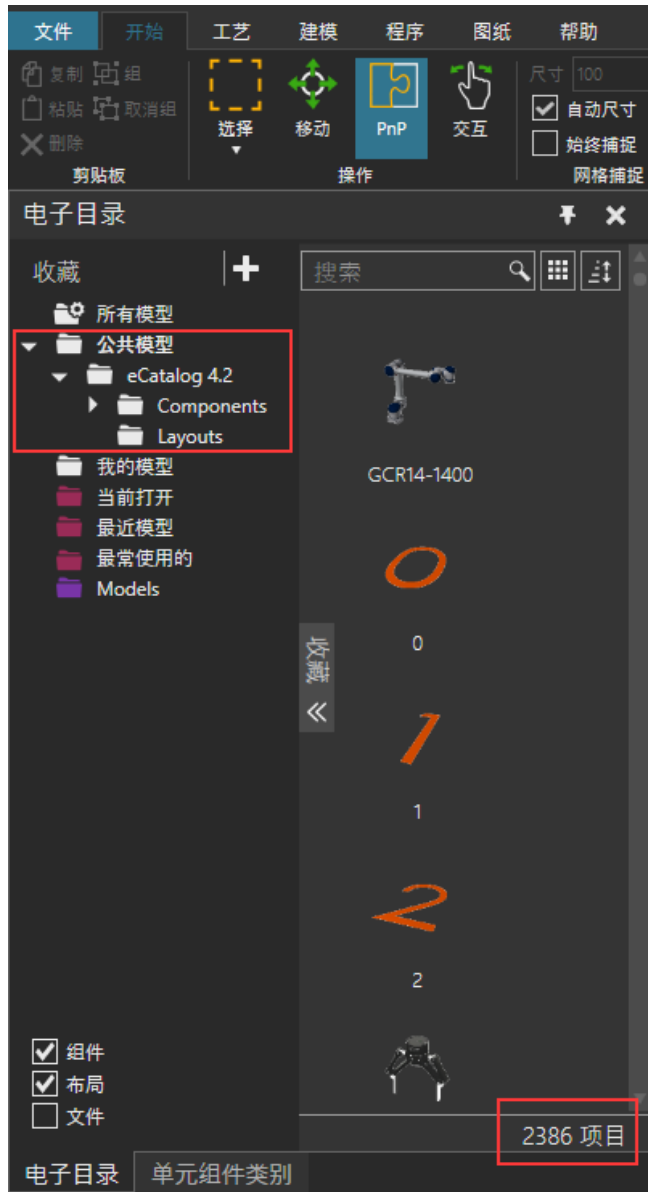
文件 开始 工艺 建模 程序 图纸 帮助

复制 组
粘贴 取消组
删除
剪贴板

选择 移动 PnP 交互
操作

尺寸 100
自动尺寸
始终捕捉
网格捕捉

电子目录

收藏 +
所有模型
公共模型
eCatalog 4.2
Components
Layouts
我的模型
当前打开
最近模型
最常使用的
Models

搜索

GCR14-1400
0
0
1
1
2
2

收藏 «

组件
布局
文件

2386 项目

电子目录 单元组件类别